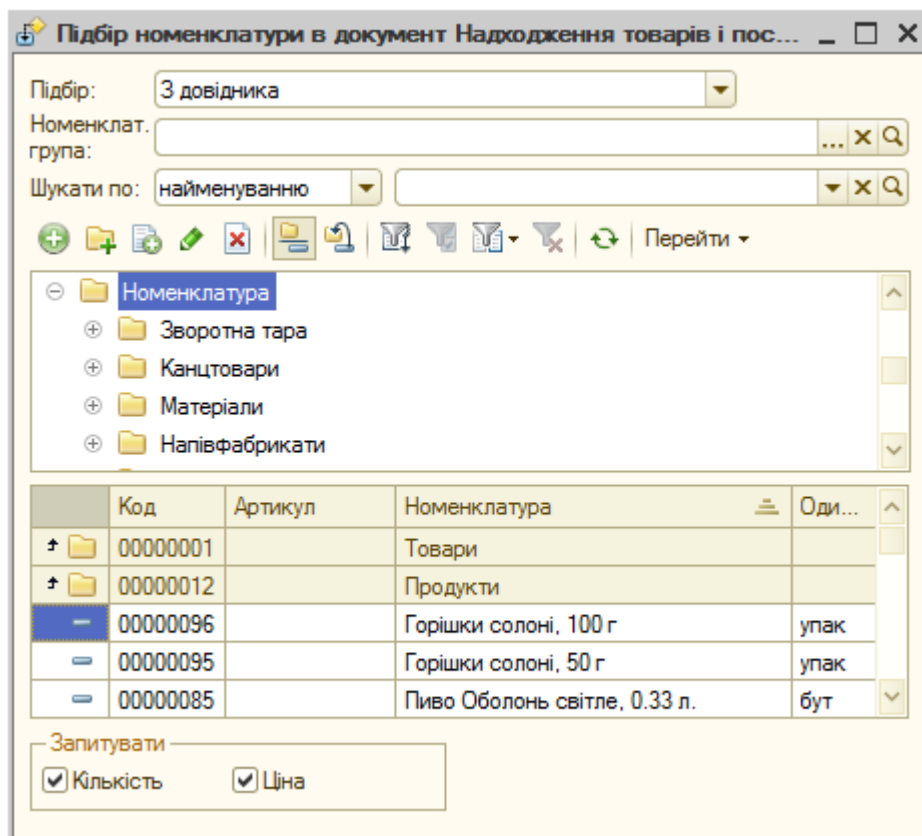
Підбір номенклатури в документ Надходження товарів і пос...

Підбір: З довідника

Номенклат. група: ...

Шукати по: найменуванню

Перейти

Номенклатура
Зворотна тара
Канцтовари
Матеріали
Напівфабрикати

| | Код | Артикул | Номенклатура | Оди... |
|---|---|---|---|---|
| | 00000001 | | Товари | |
| | 00000012 | | Продукти | |
| | 00000096 | | Горішки солоні, 100 г | упак |
| | 00000095 | | Горішки солоні, 50 г | упак |
| | 00000085 | | Пиво Оболонь світле, 0.33 л. | бут |

Запитувати
Кількість
Ціна